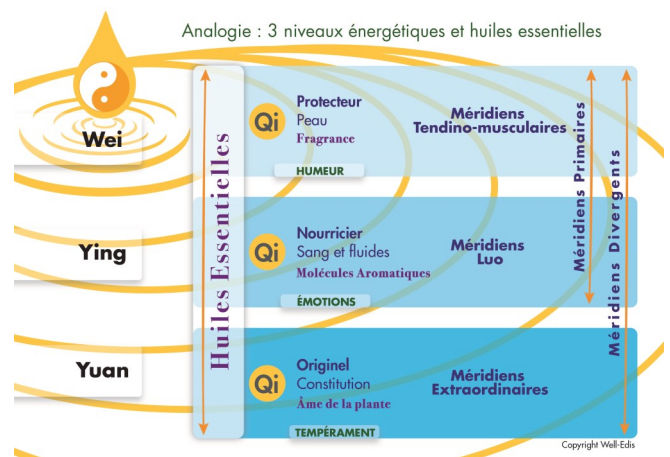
Analogie : 3 niveaux énergétiques et huiles essentielles

Wei

Ying

Yuan

Huiles Essentielles

Qi
Protecteur
Peau
Fragrance

HUMEUR

Méridiens
Tendino-musculaires

Qi
Nourricier
Sang et fluides
Molécules Aromatiques

ÉMOTIONS

Méridiens
Luo

Qi
Originel
Constitution
Âme de la plante

TEMPÉRAMENT

Méridiens
Extraordinaires

Méridiens Primaires

Méridiens Divergents

Copyright Well-Edis